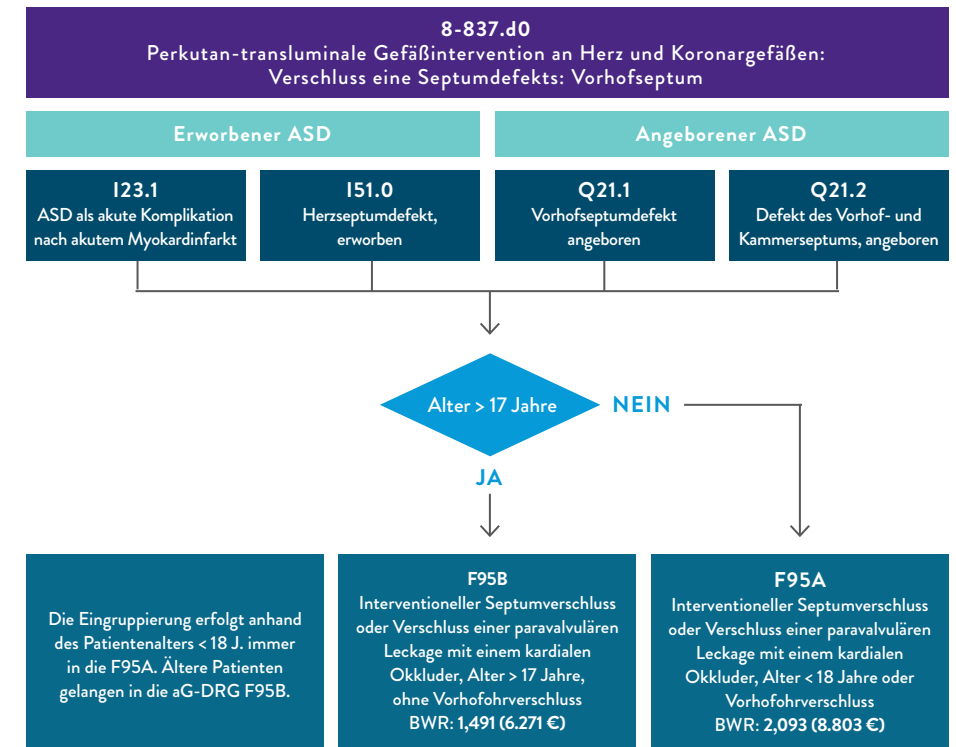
8-837.d0
Perkutan-transluminale Gefäßintervention an Herz und Koronargefäßen: Verschluss eine Septumdefekts: Vorhofseptum

Erworbener ASD

Angeborener ASD

I23.1
ASD als akute Komplikation nach akutem Myokardinfarkt

I51.0
Herzseptumdefekt, erworben

Q21.1
Vorhofseptumdefekt angeboren

Q21.2
Defekt des Vorhof- und Kammerseptums, angeboren

Alter > 17 Jahre

NEIN

JA

Die Eingruppierung erfolgt anhand des Patientenalters < 18 J. immer in die F95A. Ältere Patienten gelangen in die aG-DRG F95B.

F95B
Interventioneller Septumverschluss oder Verschluss einer paravalvulären Leckage mit einem kardialen Okkluder, Alter > 17 Jahre, ohne Vorhofohrverschluss
BWR: 1,491 (6.271 €)

F95A
Interventioneller Septumverschluss oder Verschluss einer paravalvulären Leckage mit einem kardialen Okkluder, Alter < 18 Jahre oder Vorhofohrverschluss
BWR: 2,093 (8.803 €)